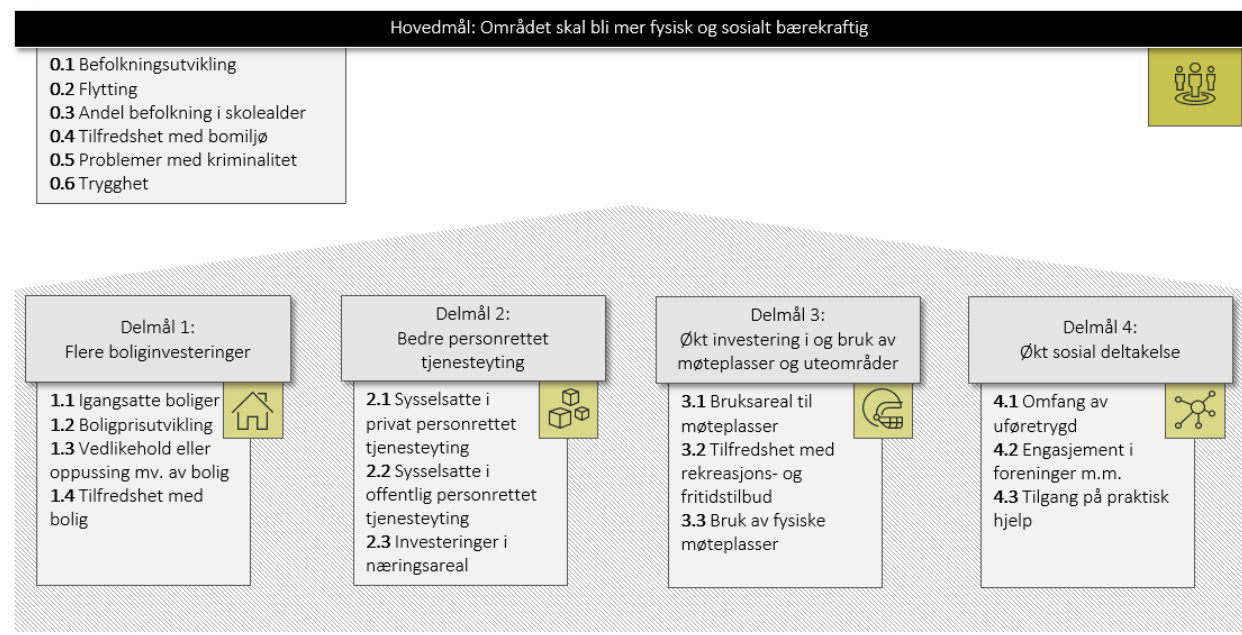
Hovedmål: Området skal bli mer fysisk og sosialt bærekraftig

**0.1** Befolkningsutvikling
**0.2** Flytting
**0.3** Andel befolkning i skolealder
**0.4** Tilfredshet med bomiljø
**0.5** Problemer med kriminalitet
**0.6** Trygghet

Delmål 1:
Flere boliginvesteringer

**1.1** Igangsatte boliger
**1.2** Boligprisutvikling
**1.3** Vedlikehold eller oppussing mv. av bolig
**1.4** Tilfredshet med bolig

Delmål 2:
Bedre personrettet tjenesteyting

**2.1** Sysselsatte i privat personrettet tjenesteyting
**2.2** Sysselsatte i offentlig personrettet tjenesteyting
**2.3** Investeringer i næringsareal

Delmål 3:
Økt investering i og bruk av møteplasser og uteområder

**3.1** Bruksareal til møteplasser
**3.2** Tilfredshet med rekreasjons- og fritidstilbud
**3.3** Bruk av fysiske møteplasser

Delmål 4:
Økt sosial deltakelse

**4.1** Omfang av uføretrygd
**4.2** Engasjement i foreninger m.m.
**4.3** Tilgang på praktisk hjelp